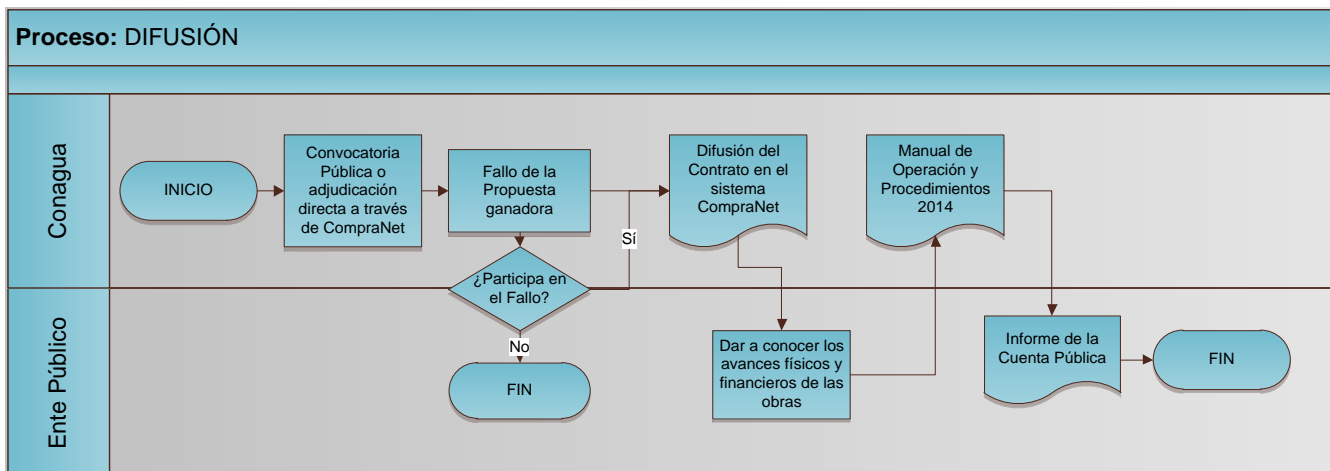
**Proceso:** DIFUSIÓN

Conagua

INICIO

Convocatoria Pública o adjudicación directa a través de CompraNet

Fallo de la Propuesta ganadora

Difusión del Contrato en el sistema CompraNet

Manual de Operación y Procedimientos 2014

Sí

¿Participa en el Fallo?

No

Ente Público

FIN

Dar a conocer los avances físicos y financieros de las obras

Informe de la Cuenta Pública

FIN